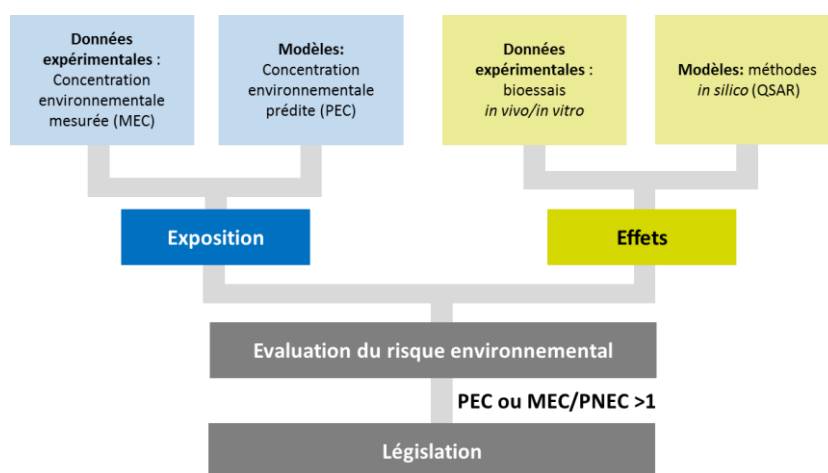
Données expérimentales : Concentration environnementale mesurée (MEC)

Modèles: Concentration environnementale prédite (PEC)

Données expérimentales : bioessais *in vivo/in vitro*

Modèles: méthodes *in silico* (QSAR)

Exposition

Effets

Evaluation du risque environnemental

PEC ou MEC/PNEC >1

Législation